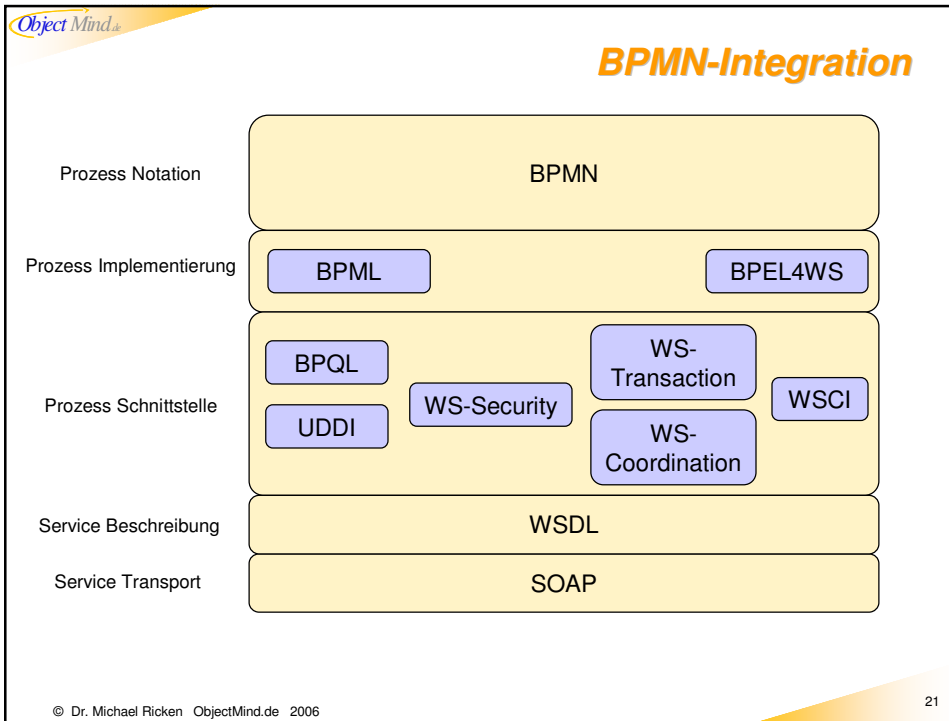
Object Mind.de

BPMN-Integration

Prozess Notation

BPMN

Prozess Implementierung

BPML

BPEL4WS

Prozess Schnittstelle

BPQL

UDDI

WS-Security

WS-Transaction

WS-Coordination

WSCI

Service Beschreibung

WSDL

Service Transport

SOAP

© Dr. Michael Ricken ObjectMind.de 2006

21